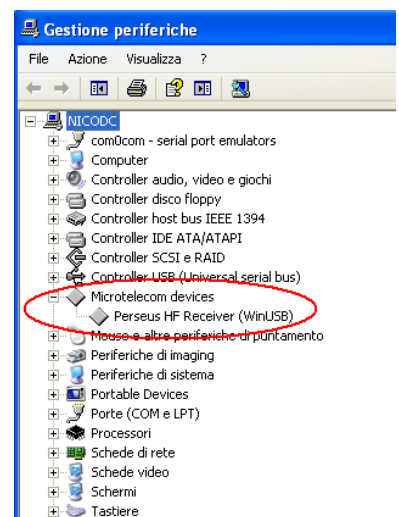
Gestione periferiche

File Azione Visualizza ?

NICODC
com0com - serial port emulators
Computer
Controller audio, video e giochi
Controller disco floppy
Controller host bus IEEE 1394
Controller IDE ATA/ATAPI
Controller SCSI e RAID
Controller USB (Universal serial bus)
Microtelecom devices
Perseus HF Receiver (WinUSB)
Mouse e altre periferiche di puntamento
Periferiche di imaging
Periferiche di sistema
Portable Devices
Porte (COM e LPT)
Processori
Schede di rete
Schede video
Schermi
Tastiere